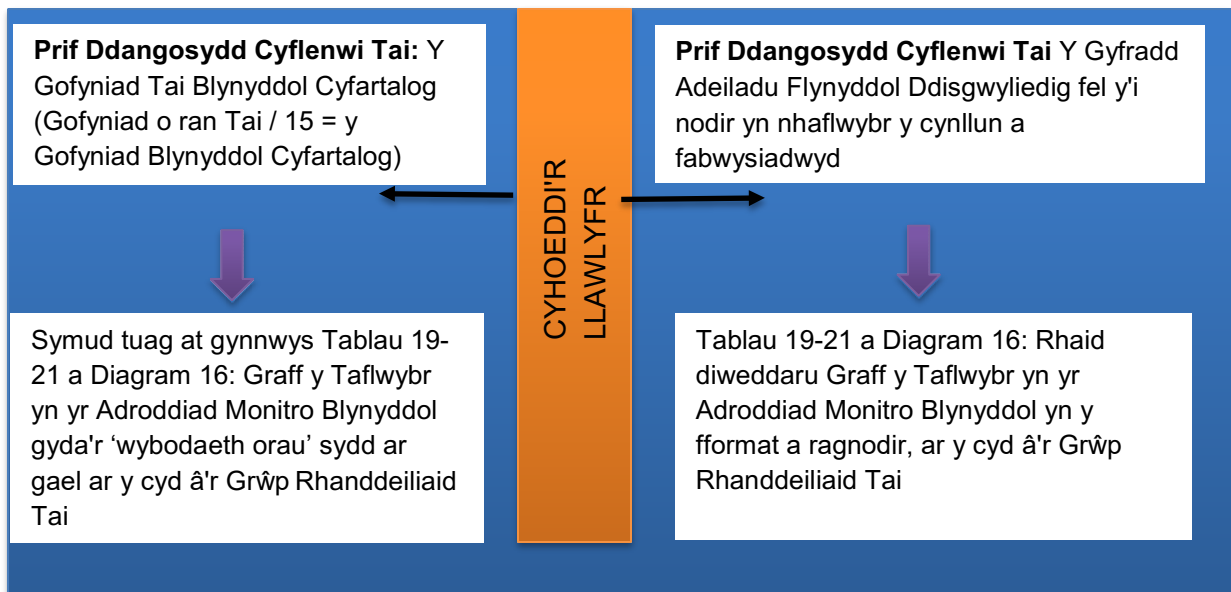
**Prif Ddangosydd Cyflenwi Tai:** Y Gofyniad Tai Blynyddol Cyfartalog (Gofyniad o ran Tai / 15 = y Gofyniad Blynyddol Cyfartalog)

CYHOEDDI'R LLAWLYFR

**Prif Ddangosydd Cyflenwi Tai** Y Gyfradd Adeiladu Flynyddol Ddisgwyliedig fel y'i nodir yn nhaflwybr y cynllun a fabwysiadwyd

Symud tuag at gynnwys Tablau 19-21 a Diagram 16: Graff y Taflwybr yn yr Adroddiad Monitro Blynyddol gyda'r 'wybodaeth orau' sydd ar gael ar y cyd â'r Grŵp Rhanddeiliaid Tai

Tablau 19-21 a Diagram 16: Rhaid diweddaru Graff y Taflwybr yn yr Adroddiad Monitro Blynyddol yn y fformat a ragnodir, ar y cyd â'r Grŵp Rhanddeiliaid Tai